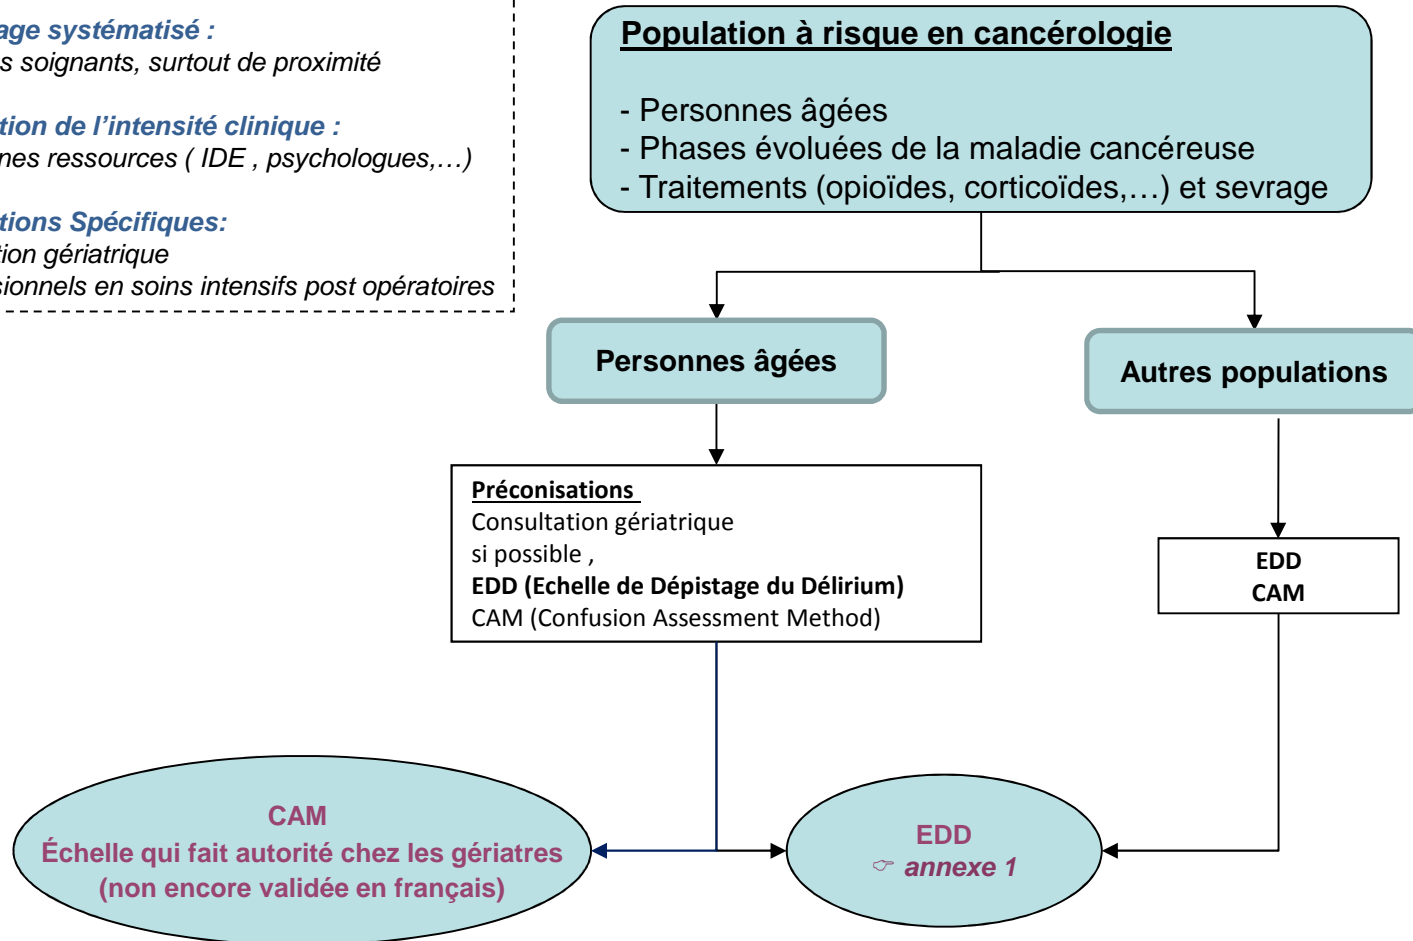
age systématisé :
s soignants, surtout de proximité

tion de l'intensité clinique :
nes ressources ( IDE , psychologues,…)

tions Spécifiques:
tion gériatrique
sionnels en soins intensifs post opératoires

Population à risque en cancérologie

- Personnes âgées
- Phases évoluées de la maladie cancéreuse
- Traitements (opioïdes, corticoïdes,…) et sevrage

Personnes âgées

Autres populations

Préconisations
Consultation gériatrique si possible ,
EDD (Echelle de Dépistage du Délirium)
CAM (Confusion Assessment Method)

EDD
CAM

CAM
Échelle qui fait autorité chez les gériatres
(non encore validée en français)

EDD
☞ annexe 1